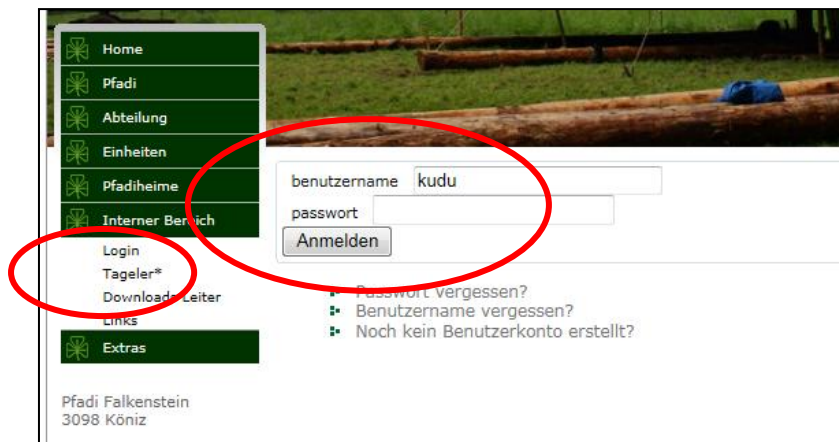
Home
Pfadi
Abteilung
Einheiten
Pfadiheime
Interner Bereich
Login
Tageler*
Downloads Leiter
Links
Extras

Pfadi Falkenstein
3098 Köniz

benutzername kudu
passwort
Anmelden

Passwort vergessen?
Benutzername vergessen?
Noch kein Benutzerkonto erstellt?